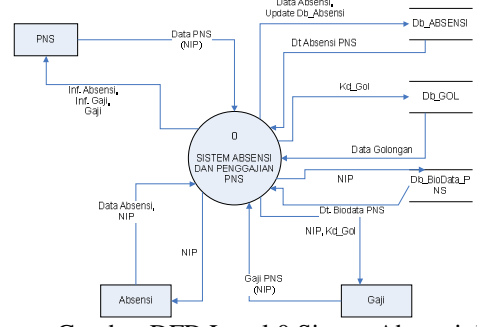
PNS

Data PNS (NIP)

Data Absensi, Update Db_Absensi

Db_ABSENSI

Dt Absensi PNS

Inf. Absensi, Inf. Gaji, Gaji

Kd_Gol

Db_GOL

0

SISTEM ABSENSI DAN PENGGAJIAN PNS

Data Golongan

NIP

Db_BioData_PNS

Dt. Biodata PNS

Data Absensi, NIP

NIP

NIP, Kd_Gol

Gaji PNS (NIP)

Absensi

Gaji

Gambar DFD Level 0 Sistem Absensi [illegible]